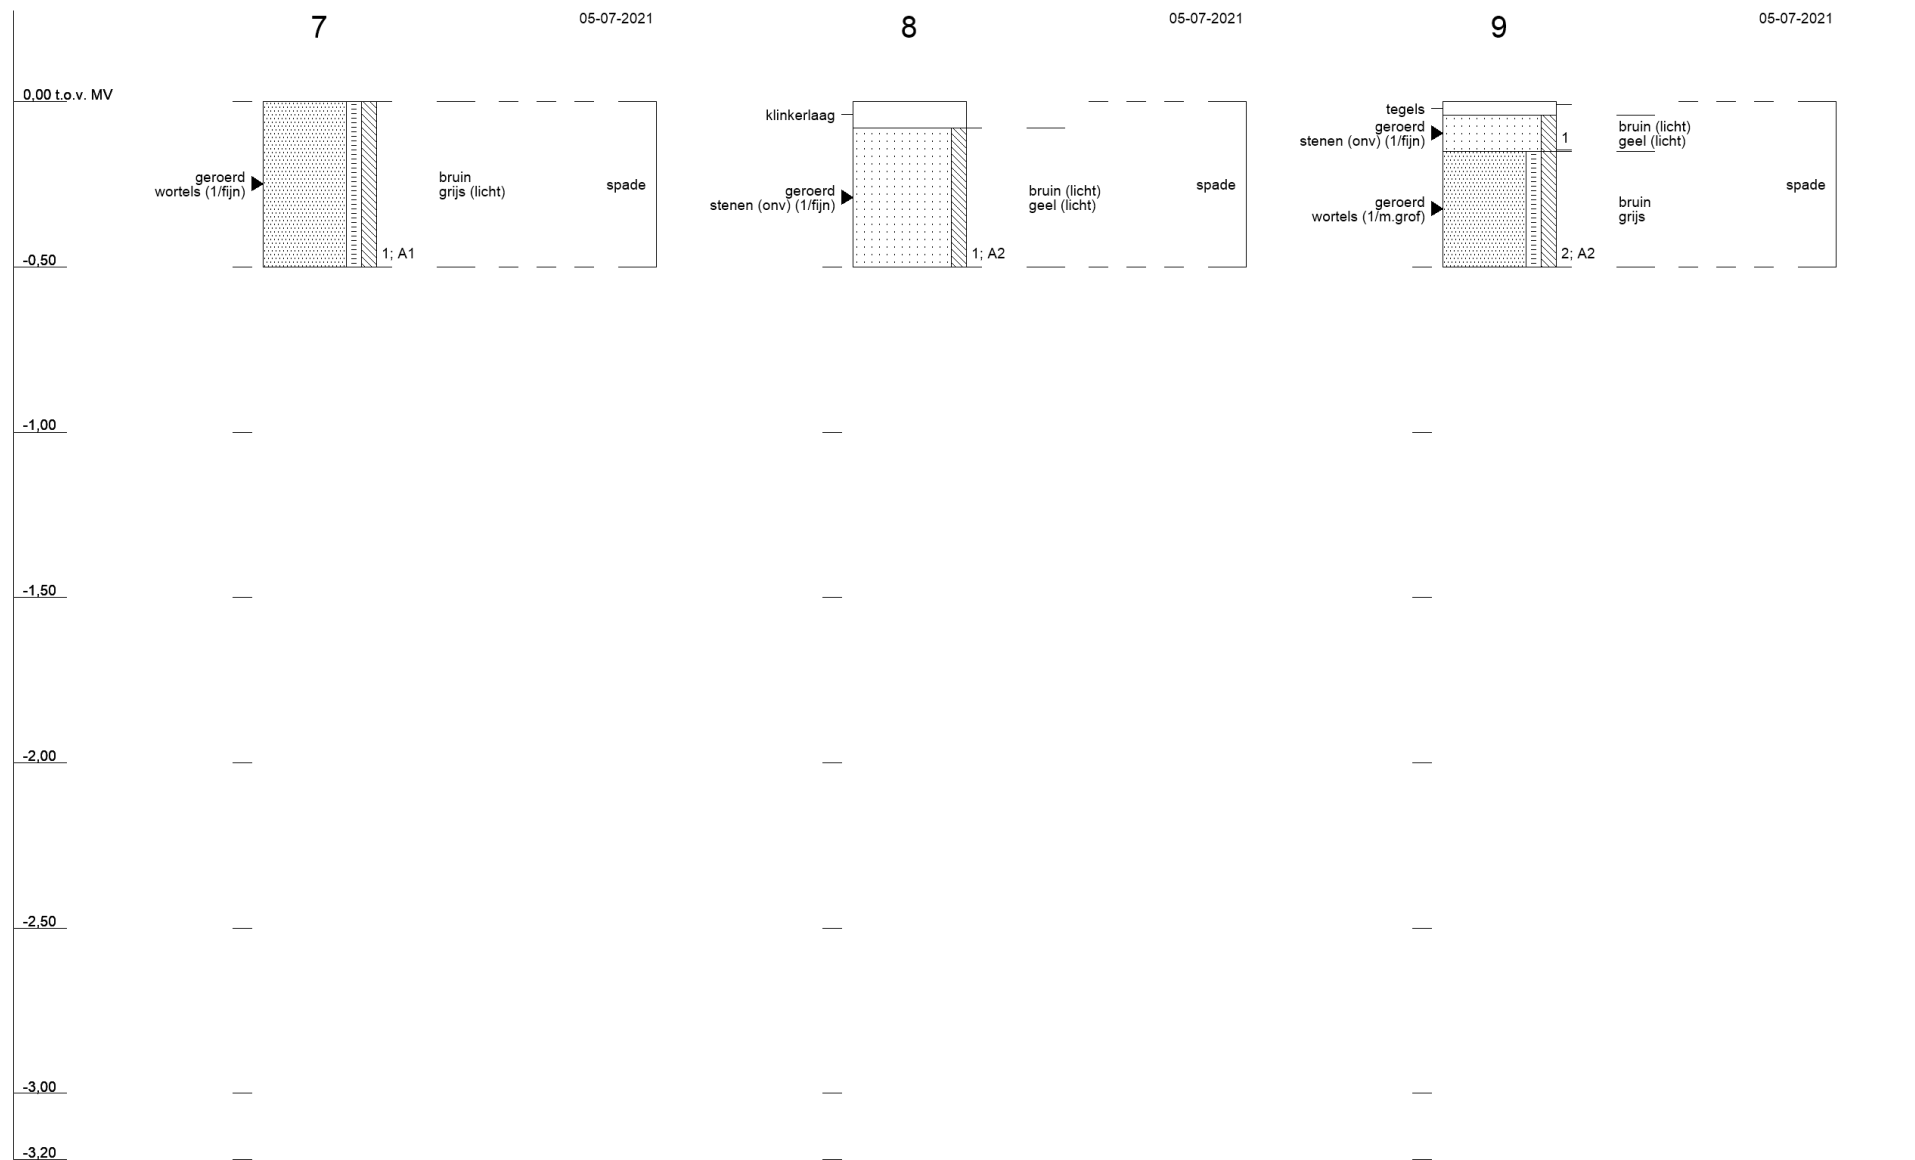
7

05-07-2021

8

05-07-2021

9

05-07-2021

0,00 t.o.v. MV

geroerd
wortels (1/fijn)

1; A1

bruin
grijs (licht)

spade

klinkerlaag

geroerd
stenen (onv) (1/fijn)

1; A2

bruin (licht)
geel (licht)

spade

tegels
geroerd
stenen (onv) (1/fijn)

1

bruin (licht)
geel (licht)

geroerd
wortels (1/m.grof)

2; A2

bruin
grijs

spade

-0,50

-1,00

-1,50

-2,00

-2,50

-3,00

-3,20